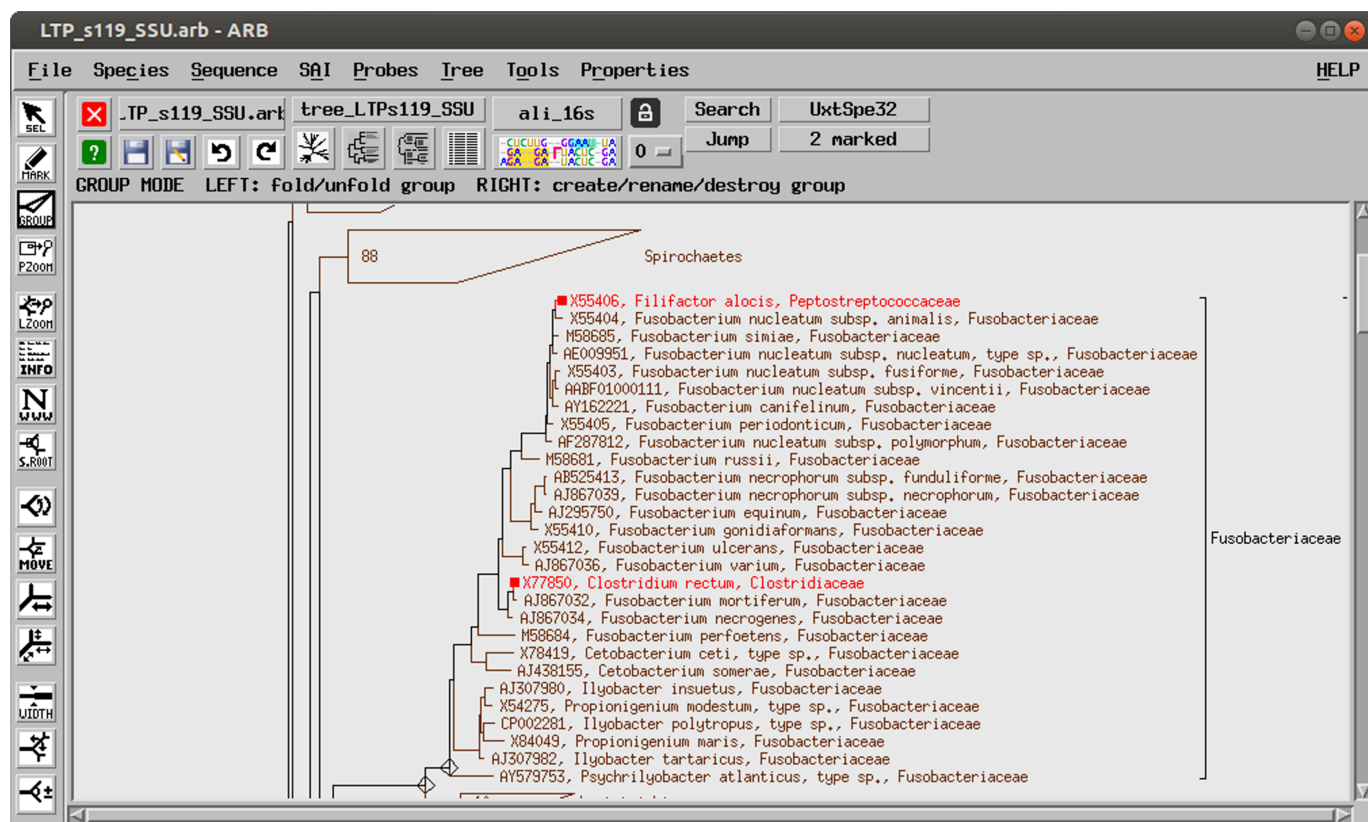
LTP_s119_SSU.arb - ARB

File Species Sequence SAI Probes Tree Tools Properties HELP

SEL
MARK
GROUP
PZOOM
LZOOM
INFO
N WWW
S.ROOT
MOVE
WIDTH

_TP_s119_SSU.arb tree_LTPs119_SSU ali_16s Search UxtSpe32
Jump 2 marked
0

GROUP MODE LEFT: fold/unfold group RIGHT: create/rename/destroy group

88 Spirochaetes

X55406, Filifactor alocis, Peptostreptococcaceae
X55404, Fusobacterium nucleatum subsp. animalis, Fusobacteriaceae
M58685, Fusobacterium simiae, Fusobacteriaceae
AE009951, Fusobacterium nucleatum subsp. nucleatum, type sp., Fusobacteriaceae
X55403, Fusobacterium nucleatum subsp. fusiforme, Fusobacteriaceae
AABF01000111, Fusobacterium nucleatum subsp. vincentii, Fusobacteriaceae
AY162221, Fusobacterium canifelinum, Fusobacteriaceae
X55405, Fusobacterium periodonticum, Fusobacteriaceae
AF287812, Fusobacterium nucleatum subsp. polymorphum, Fusobacteriaceae
M58681, Fusobacterium russii, Fusobacteriaceae
AB525413, Fusobacterium necrophorum subsp. funduliforme, Fusobacteriaceae
AJ867039, Fusobacterium necrophorum subsp. necrophorum, Fusobacteriaceae
AJ295750, Fusobacterium equinum, Fusobacteriaceae
X55410, Fusobacterium gonidiaformans, Fusobacteriaceae
X55412, Fusobacterium ulcerans, Fusobacteriaceae
AJ867036, Fusobacterium varium, Fusobacteriaceae
X77850, Clostridium rectum, Clostridiaceae
AJ867032, Fusobacterium mortiferum, Fusobacteriaceae
AJ867034, Fusobacterium necrogenes, Fusobacteriaceae
M58684, Fusobacterium perfoetens, Fusobacteriaceae
X78419, Cetobacterium ceti, type sp., Fusobacteriaceae
AJ438155, Cetobacterium somerae, Fusobacteriaceae
AJ307980, Ilyobacter insuetus, Fusobacteriaceae
X54275, Propionigenium modestum, type sp., Fusobacteriaceae
CP002281, Ilyobacter polytropus, type sp., Fusobacteriaceae
X84049, Propionigenium maris, Fusobacteriaceae
AJ307982, Ilyobacter tartaricus, Fusobacteriaceae
AY579753, Psychrilyobacter atlanticus, type sp., Fusobacteriaceae

Fusobacteriaceae